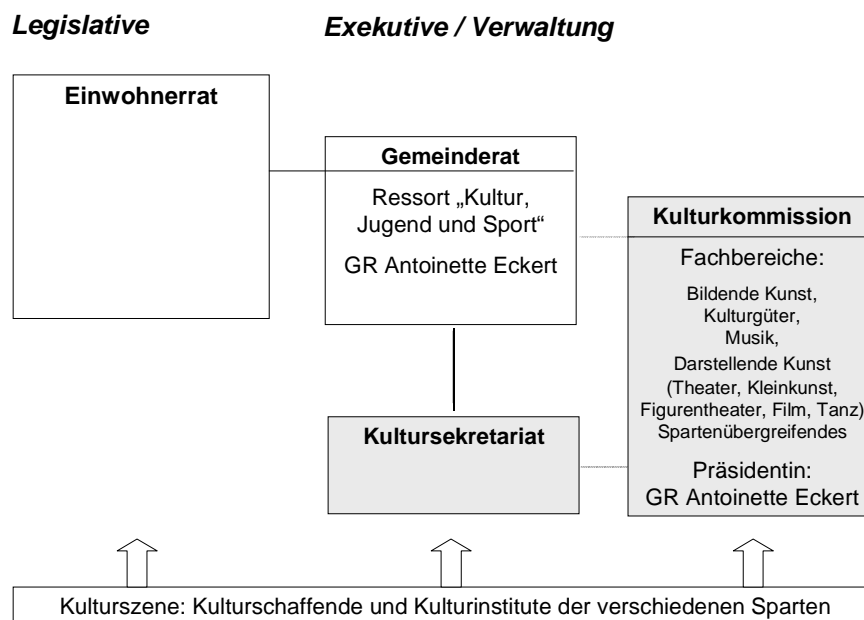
Legislative

Exekutive / Verwaltung

Einwohnerrat

Gemeinderat

Ressort „Kultur, Jugend und Sport“

GR Antoinette Eckert

Kulturkommission

Fachbereiche:

Bildende Kunst, Kulturgüter, Musik, Darstellende Kunst (Theater, Kleinkunst, Figurentheater, Film, Tanz) Spartenübergreifendes

Präsidentin: GR Antoinette Eckert

Kultursekretariat

Kulturszene: Kulturschaffende und Kulturinstitute der verschiedenen Sparten